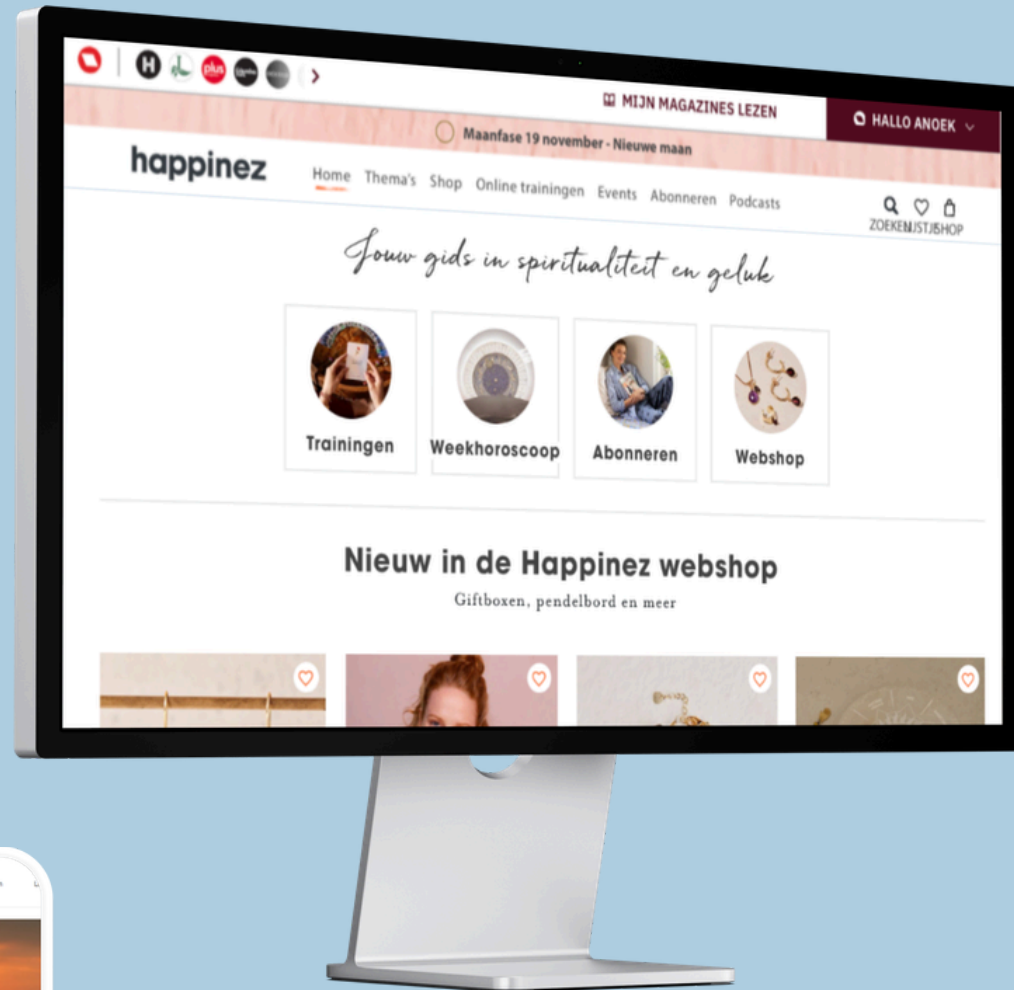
H plus

MIJN MAGAZINES LEZEN

HALLO ANOEK

Maanfase 19 november - Nieuwe maan

happinez

Home Thema's Shop Online trainingen Events Abonneren Podcasts

ZOEKEN LIJSTJE SHOP

Jouw gids in spiritualiteit en geluk

Trainingen

Weekhoroscoop

Abonneren

Webshop

Nieuw in de Happinez webshop

Giftboxen, pendelbord en meer